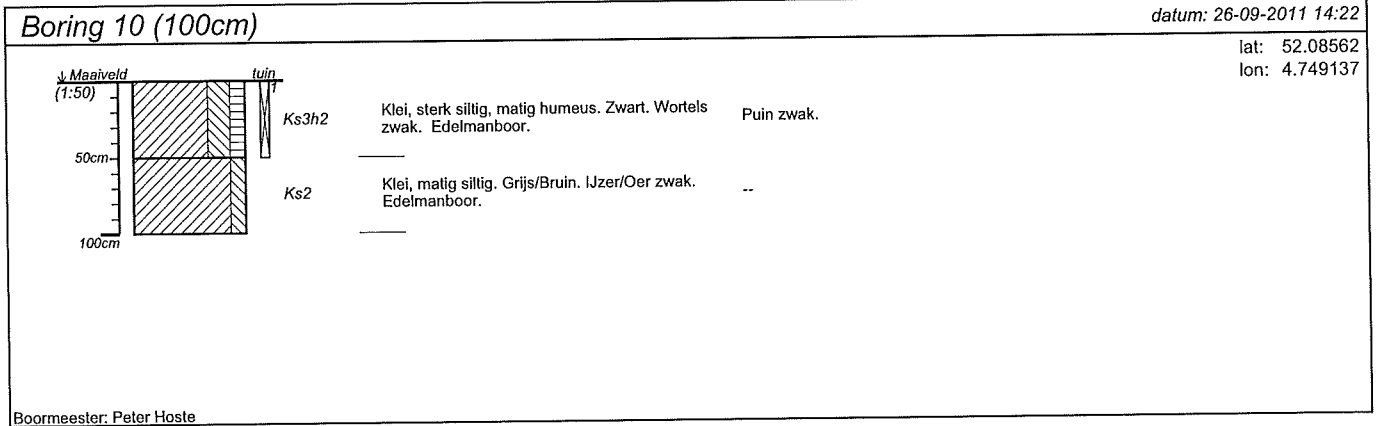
Boring 10 (100cm)

datum: 26-09-2011 14:22

lat: 52.08562
lon: 4.749137

↓ Maaiveld
(1:50)
tuin
1

50cm
100cm

Ks3h2
Klei, sterk siltig, matig humeus. Zwart. Wortels zwak. Edelmanboor.
Puin zwak.

Ks2
Klei, matig siltig. Grijs/Bruin. IJzer/Oer zwak. Edelmanboor.
--

Boormeester: Peter Hoste